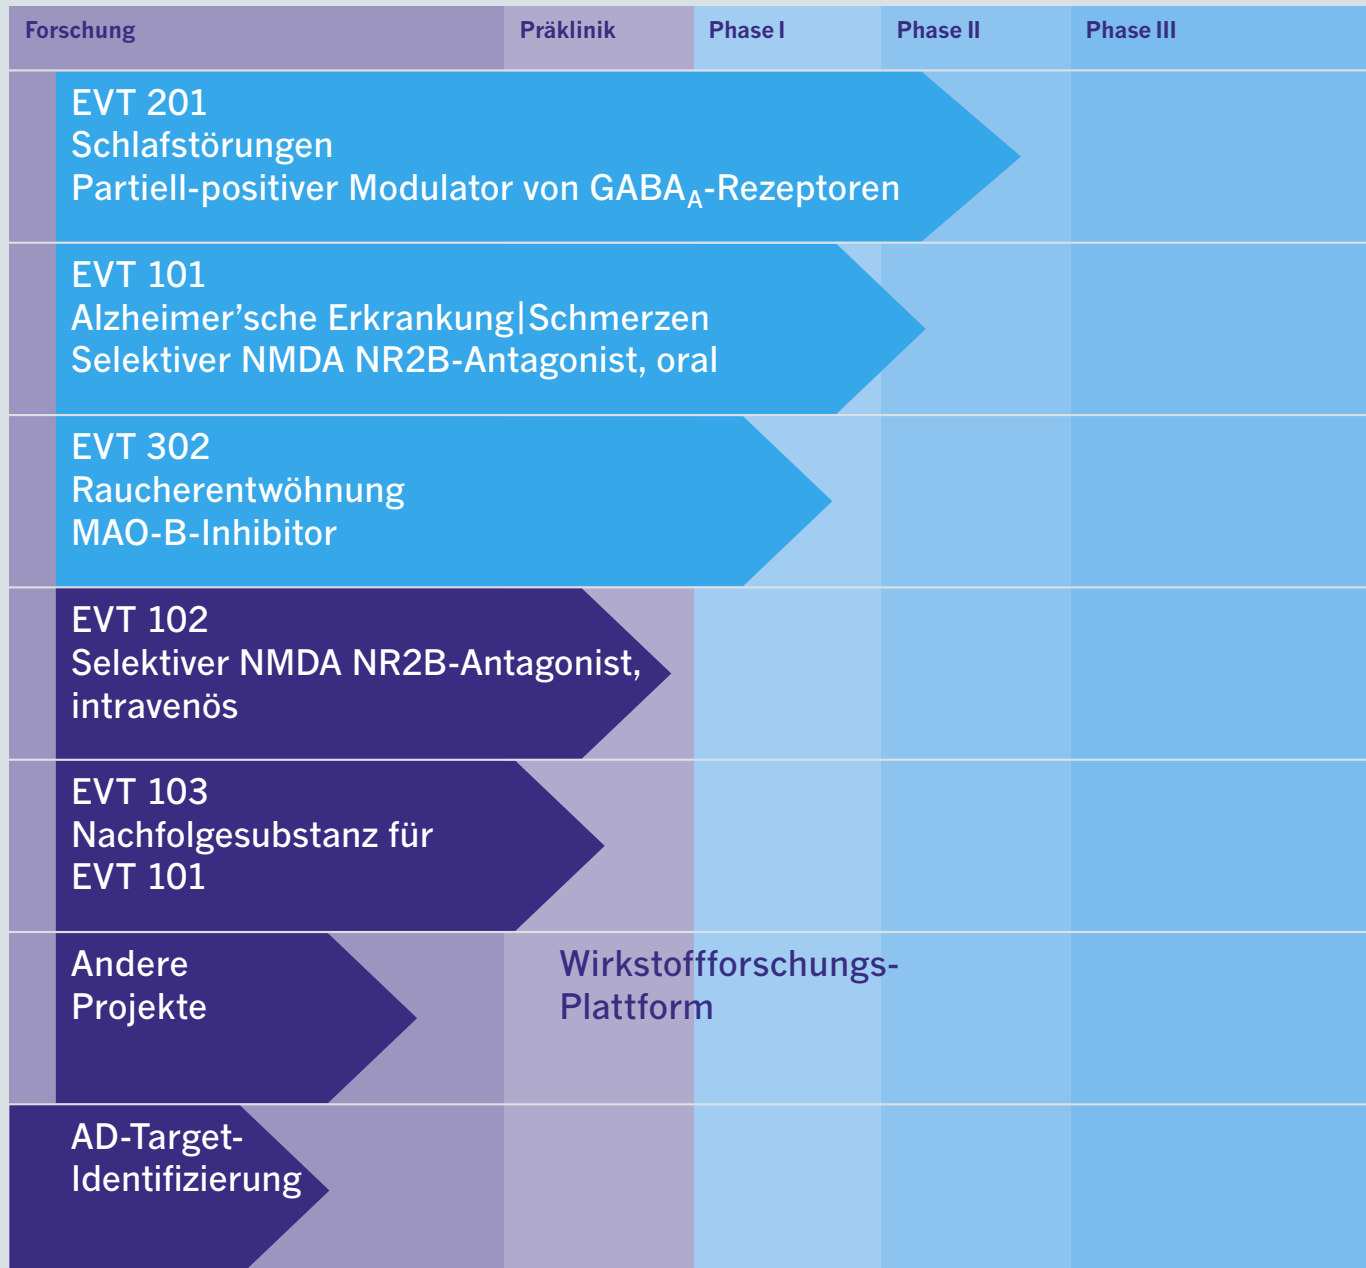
Forschung | Präklinik | Phase I | Phase II | Phase III

EVT 201
Schlafstörungen
Partiell-positiver Modulator von $GABA_A$-Rezeptoren

EVT 101
Alzheimer'sche Erkrankung|Schmerzen
Selektiver NMDA NR2B-Antagonist, oral

EVT 302
Raucherentwöhnung
MAO-B-Inhibitor

EVT 102
Selektiver NMDA NR2B-Antagonist, intravenös

EVT 103
Nachfolgesubstanz für EVT 101

Andere Projekte

Wirkstoffforschungs-Plattform

AD-Target-Identifizierung